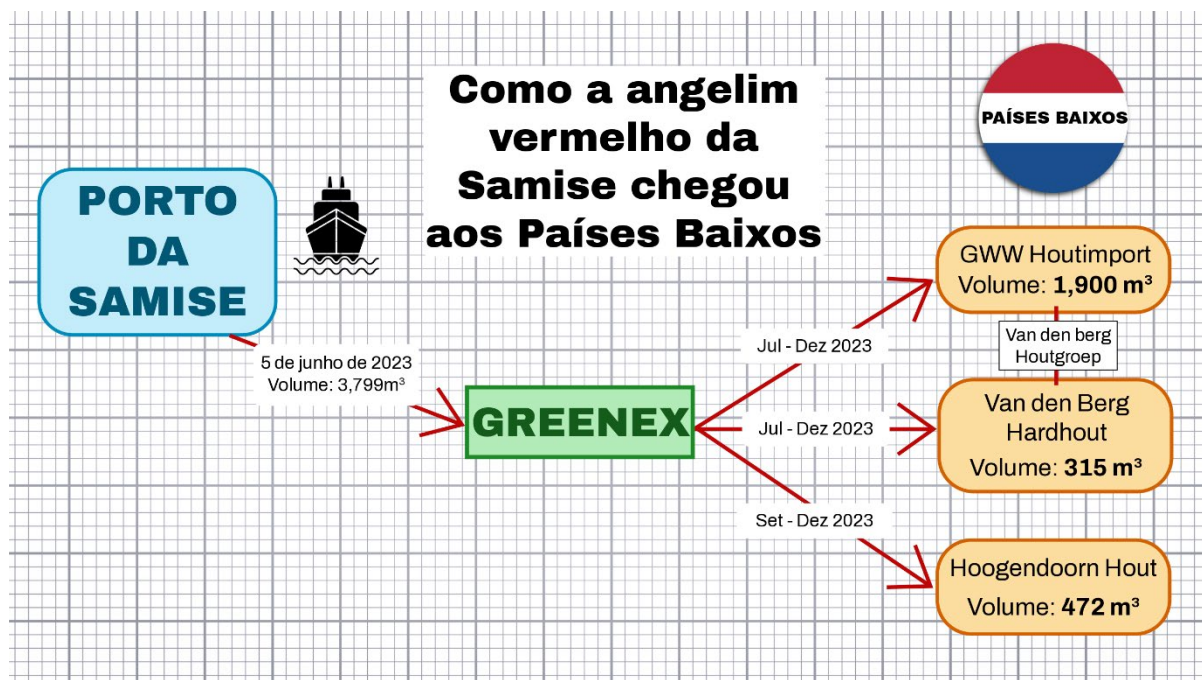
Como a angelim vermelho da Samise chegou aos Países Baixos

PAÍSES BAIXOS

PORTO DA SAMISE

5 de junho de 2023
Volume: 3,799m$^3$

GREENEX

Jul - Dez 2023

Jul - Dez 2023

Set - Dez 2023

GWW Houtimport
Volume: **1,900 m$^3$**

Van den berg Houtgroep

Van den Berg Hardhout
Volume: **315 m$^3$**

Hoogendoorn Hout
Volume: **472 m$^3$**